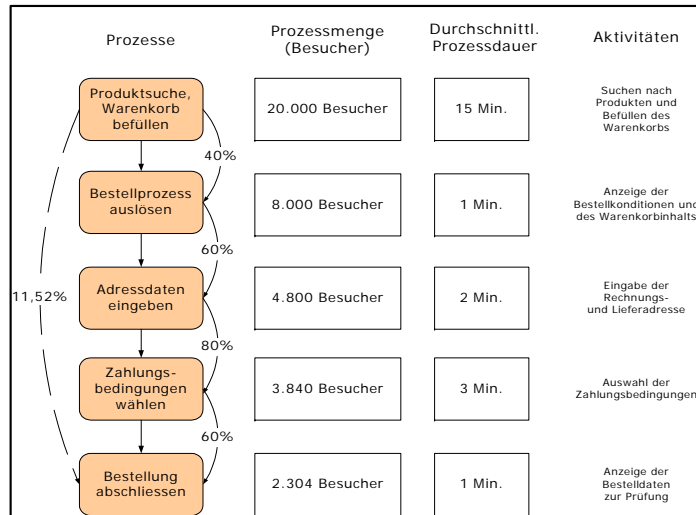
| Prozesse | Prozessmenge (Besucher) | Durchschnittl. Prozessdauer | Aktivitäten |
|---|---|---|---|
| Produktsuche, Warenkorb befüllen | 20.000 Besucher | 15 Min. | Suchen nach Produkten und Befüllen des Warenkorbs |
| Bestellprozess auslösen | 8.000 Besucher | 1 Min. | Anzeige der Bestellkonditionen und des Warenkorbinhalts |
| Adressdaten eingeben | 4.800 Besucher | 2 Min. | Eingabe der Rechnungs- und Lieferadresse |
| Zahlungsbedingungen wählen | 3.840 Besucher | 3 Min. | Auswahl der Zahlungsbedingungen |
| Bestellung abschliessen | 2.304 Besucher | 1 Min. | Anzeige der Bestelldaten zur Prüfung |

40%

60%

80%

60%

11,52%